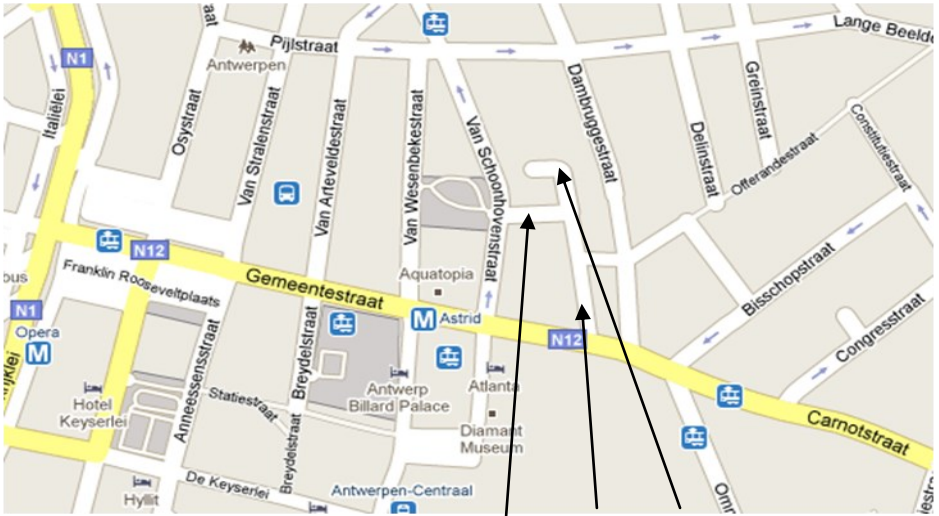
Pijlstraat
Lange Beelde
Antwerpen
N1
Italiëlei
Osystraat
Van Stralenstraat
Van Arteveldestraat
Van Wesenbekestraat
Van Schoonhovenstraat
Dambruggestraat
Delinstraat
Greinstraat
Offerandestraat
Constitutiestraat
N12
Franklin Rooseveltplaats
Gemeentestraat
Aquatopia
M Astrid
Bisschopstraat
Congresstraat
N1
Opera
M
Anneessensstraat
Breydelstraat
Statiestraat
Antwerp Billard Palace
Atlanta
N12
Carnotstraat
Hotel Keyserlei
Diamant Museum
De Keyserlei
Breydelstraat
Hyllit
Antwerpen-Centraal
Omm
bus